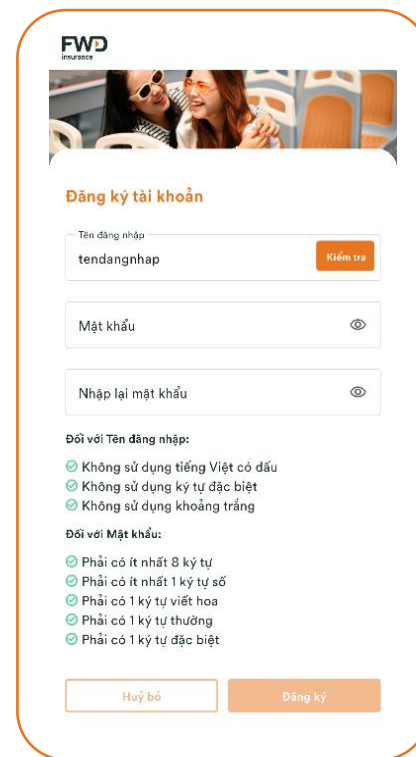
FWD
insurance

Đăng ký tài khoản

Tên đăng nhập
tendangnhap
Kiểm tra

Mật khẩu

Nhập lại mật khẩu

Đối với Tên đăng nhập:

Không sử dụng tiếng Việt có dấu
Không sử dụng ký tự đặc biệt
Không sử dụng khoảng trắng

Đối với Mật khẩu:

Phải có ít nhất 8 ký tự
Phải có ít nhất 1 ký tự số
Phải có 1 ký tự viết hoa
Phải có 1 ký tự thường
Phải có 1 ký tự đặc biệt

Huỷ bỏ
Đăng ký